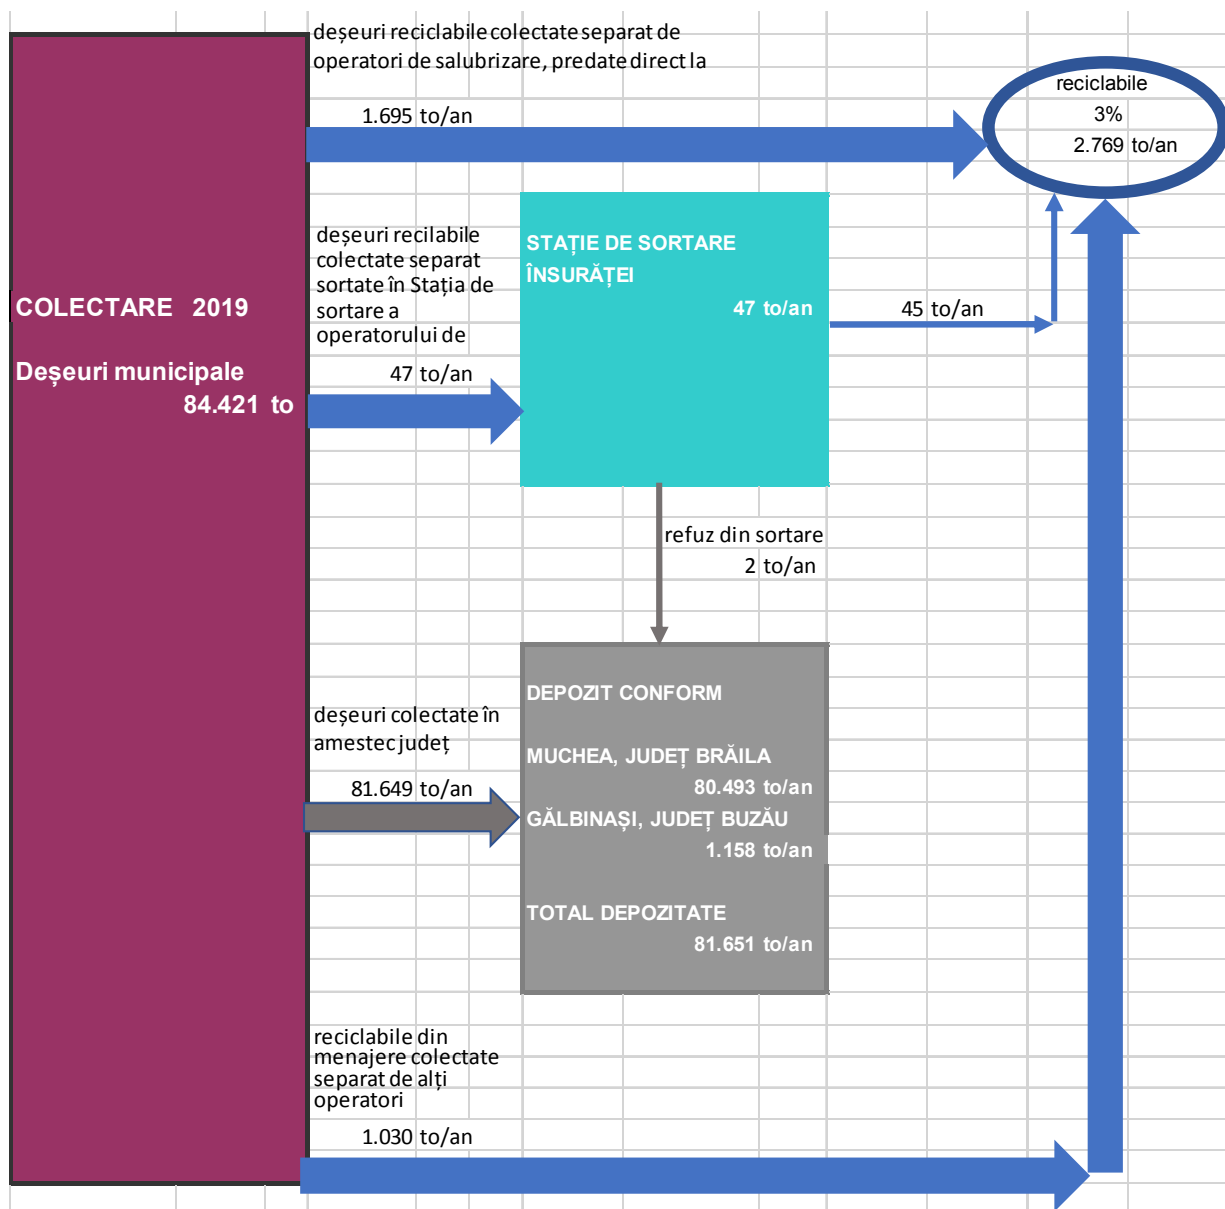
COLECTARE 2019

Deşeuri municipale
84.421 to

deşeuri reciclabile colectate separat de operatori de salubrizare, predate direct la

1.695 to/an

reciclabile
3%
2.769 to/an

deşeuri recilabile colectate separat sortate în Staţia de sortare a operatorului de

47 to/an

STAŢIE DE SORTARE
ÎNSURĂŢEI
47 to/an

45 to/an

refuz din sortare
2 to/an

deşeuri colectate în amestec judeţ

81.649 to/an

DEPOZIT CONFORM

MUCHEA, JUDEŢ BRĂILA
80.493 to/an
GĂLBINAŞI, JUDEŢ BUZĂU
1.158 to/an

TOTAL DEPOZITATE
81.651 to/an

reciclabile din menajere colectate separat de alţi operatori

1.030 to/an